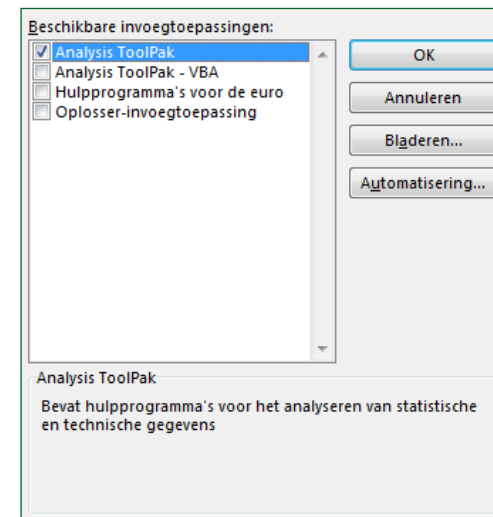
Beschikbare invoegtoepassingen:

Analysis ToolPak
Analysis ToolPak - VBA
Hulpprogramma's voor de euro
Oplosser-invoegtoepassing

OK
Annuleren
Bladeren...
Automatisering...

Analysis ToolPak

Bevat hulpprogramma's voor het analyseren van statistische en technische gegevens